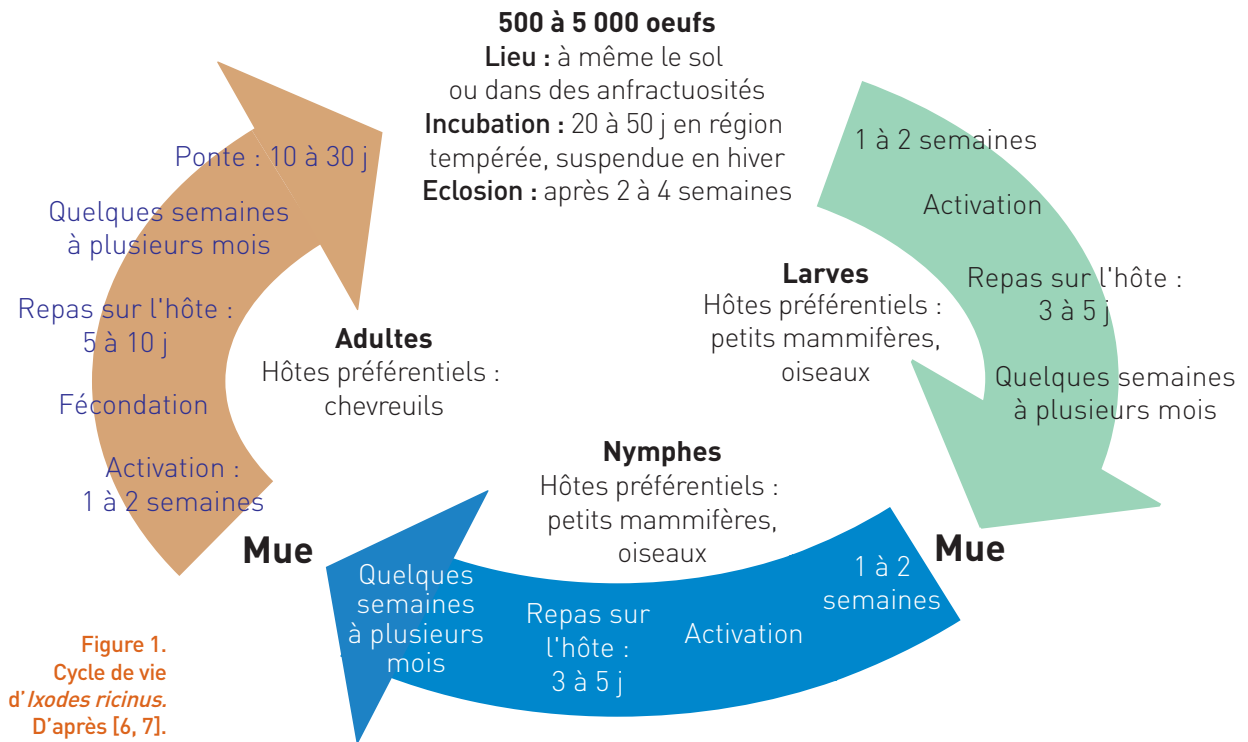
500 à 5 000 oeufs
Lieu : à même le sol ou dans des anfractuosités
Incubation : 20 à 50 j en région tempérée, suspendue en hiver
Eclosion : après 2 à 4 semaines

1 à 2 semaines

Activation

Repas sur l'hôte : 3 à 5 j

Quelques semaines à plusieurs mois

Larves
Hôtes préférentiels : petits mammifères, oiseaux

Mue

1 à 2 semaines

Activation

Repas sur l'hôte : 3 à 5 j

Quelques semaines à plusieurs mois

Nymphes
Hôtes préférentiels : petits mammifères, oiseaux

Mue

Activation : 1 à 2 semaines

Fécondation

Repas sur l'hôte : 5 à 10 j

Quelques semaines à plusieurs mois

Ponte : 10 à 30 j

Adultes
Hôtes préférentiels : chevreuils

Figure 1. Cycle de vie d'Ixodes ricinus. D'après [6, 7].